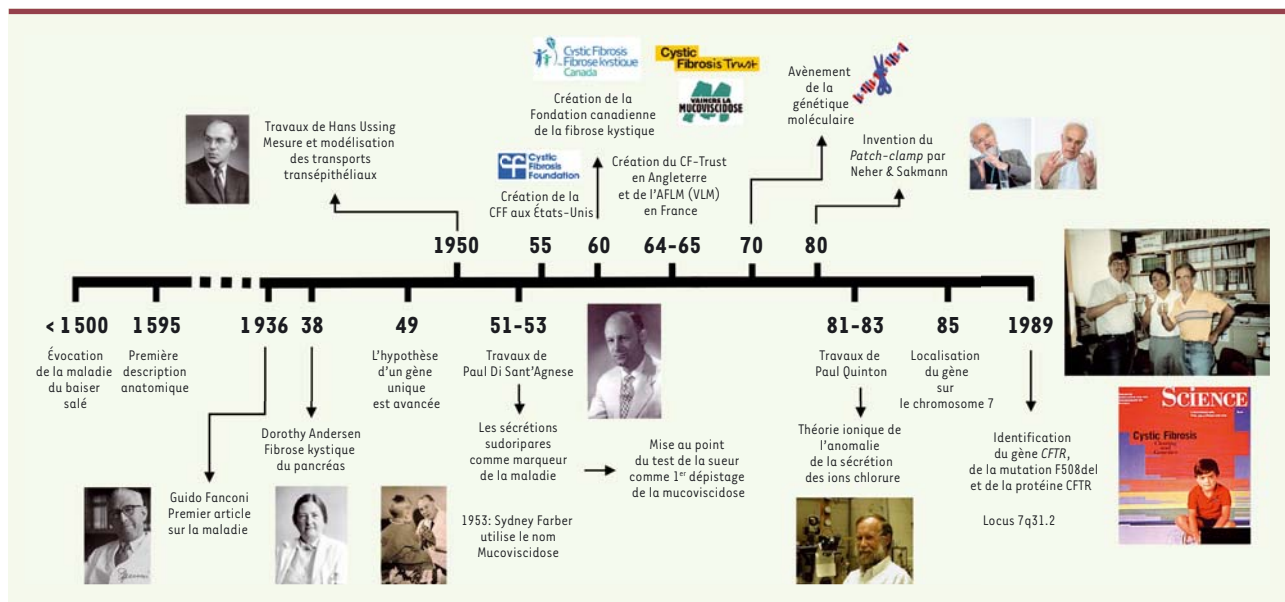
Cystic Fibrosis
Fibrose kystique
Canada

Cystic Fibrosis Trust

VAINCRE LA MUCOVISCIDOSE

Création de la Fondation canadienne de la fibrose kystique

Avènement de la génétique moléculaire

Travaux de Hans Ussing
Mesure et modélisation des transports transépithéliaux

Cystic Fibrosis Foundation

Création de la CFF aux États-Unis

Création du CF-Trust en Angleterre et de l'AFLM (VLM) en France

Invention du *Patch-clamp* par Neher & Sakmann

1950 55 60 64-65 70 80

< 1500
Évocation de la maladie du baiser salé

1595
Première description anatomique

1936

38

49
L'hypothèse d'un gène unique est avancée

51-53
Travaux de Paul Di Sant'Agnese

Les sécrétions sudoripares comme marqueur de la maladie

Mise au point du test de la sueur comme 1$^{er}$ dépistage de la mucoviscidose

1953: Sydney Farber utilise le nom Mucoviscidose

81-83
Travaux de Paul Quinton

Théorie ionique de l'anomalie de la sécrétion des ions chlorure

85
Localisation du gène sur le chromosome 7

1989
Identification du gène *CFTR*, de la mutation F508del et de la protéine CFTR

Locus 7q31.2

Guido Fanconi
Premier article sur la maladie

Dorothy Andersen
Fibrose kystique du pancréas

SCIENCE
Cystic Fibrosis